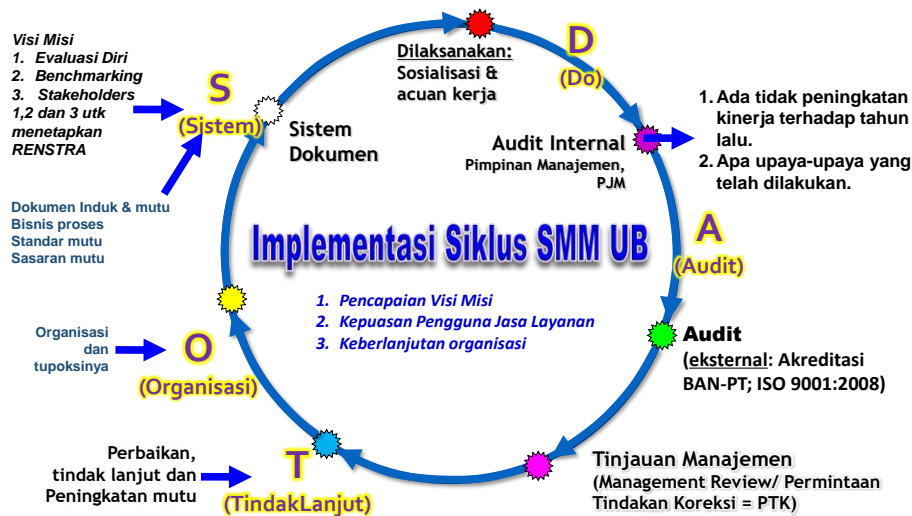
Visi Misi
1. Evaluasi Diri
2. Benchmarking
3. Stakeholders
1,2 dan 3 utk menetapkan RENSTRA

S
(Sistem)

Sistem Dokumen

Dokumen Induk & mutu
Bisnis proses
Standar mutu
Sasaran mutu

Dilaksanakan:
Sosialisasi & acuan kerja

D
(Do)

Audit Internal
Pimpinan Manajemen, PJM

1. Ada tidak peningkatan kinerja terhadap tahun lalu.
2. Apa upaya-upaya yang telah dilakukan.

Implementasi Siklus SMM UB

A
(Audit)

1. Pencapaian Visi Misi
2. Kepuasan Pengguna Jasa Layanan
3. Keberlanjutan organisasi

Organisasi dan tupoksinya

O
(Organisasi)

Audit
(eksternal: Akreditasi BAN-PT; ISO 9001:2008)

Perbaikan, tindak lanjut dan Peningkatan mutu

T
(TindakLanjut)

Tinjauan Manajemen
(Management Review/ Permintaan Tindakan Koreksi = PTK)